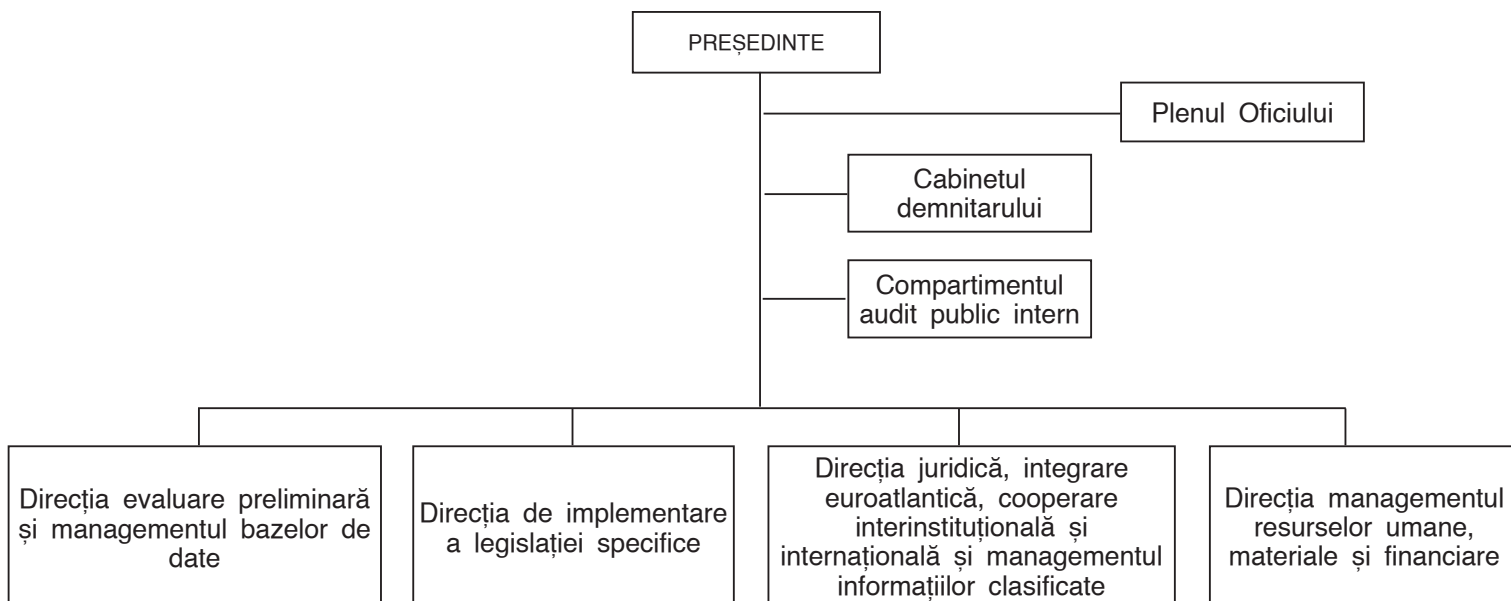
PREȘEDINTE

Plenul Oficiului

Cabinetul demnitarului

Compartimentul audit public intern

Direcția evaluare preliminară și managementul bazelor de date

Direcția de implementare a legislației specifice

Direcția juridică, integrare euroatlantică, cooperare interinstituțională și internațională și managementul informațiilor clasificate

Direcția managementul resurselor umane, materiale și financiare